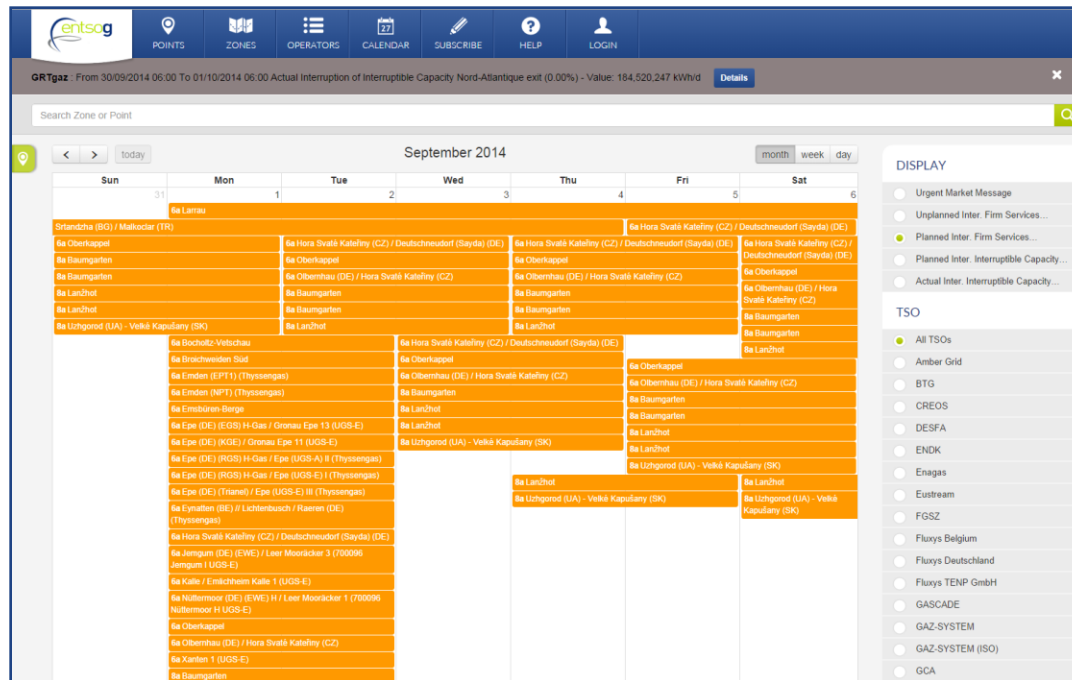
entsog

POINTS ZONES OPERATORS CALENDAR SUBSCRIBE HELP LOGIN

GRTgaz : From 30/09/2014 06:00 To 01/10/2014 06:00 Actual Interruption of Interruptible Capacity Nord-Atlantique exit (0.00%) - Value: 184,520,247 kWh/d Details

Search Zone or Point

today

September 2014

month week day

| Sun | Mon | Tue | Wed | Thu | Fri | Sat |
|---|---|---|---|---|---|---|
| 31 | 1 | 2 | 3 | 4 | 5 | 6 |

6a Larrau
Srlandzha (BG) / Malkoclar (TR)
6a Hora Svaté Kateřiny (CZ) / Deutschneudorf (Sayda) (DE)
6a Oberkappel
6a Hora Svaté Kateřiny (CZ) / Deutschneudorf (Sayda) (DE)
6a Hora Svaté Kateřiny (CZ) / Deutschneudorf (Sayda) (DE)
6a Hora Svaté Kateřiny (CZ) / Deutschneudorf (Sayda) (DE)
6a Baumgarten
6a Oberkappel
6a Oberkappel
6a Oberkappel
6a Baumgarten
6a Olbernhau (DE) / Hora Svaté Kateřiny (CZ)
6a Olbernhau (DE) / Hora Svaté Kateřiny (CZ)
6a Olbernhau (DE) / Hora Svaté Kateřiny (CZ)
6a Lanžhot
6a Baumgarten
6a Baumgarten
6a Baumgarten
6a Lanžhot
6a Baumgarten
6a Baumgarten
6a Baumgarten
6a Uzhgorod (UA) - Velké Kapušany (SK)
6a Lanžhot
6a Lanžhot
6a Lanžhot
6a Bocholtz-Vetschau
6a Hora Svaté Kateřiny (CZ) / Deutschneudorf (Sayda) (DE)
6a Broichweiden Süd
6a Oberkappel
6a Oberkappel
6a Emden (EPT1) (Thyssengas)
6a Olbernhau (DE) / Hora Svaté Kateřiny (CZ)
6a Olbernhau (DE) / Hora Svaté Kateřiny (CZ)
6a Emden (NPT) (Thyssengas)
6a Baumgarten
6a Baumgarten
6a Emsbüren-Berge
6a Lanžhot
6a Baumgarten
6a Epe (DE) (EGS) H-Gas / Gronau Epe 13 (UGS-E)
6a Lanžhot
6a Lanžhot
6a Epe (DE) (KGE) / Gronau Epe 11 (UGS-E)
6a Uzhgorod (UA) - Velké Kapušany (SK)
6a Lanžhot
6a Epe (DE) (RGS) H-Gas / Epe (UGS-A) II (Thyssengas)
6a Uzhgorod (UA) - Velké Kapušany (SK)
6a Epe (DE) (RGS) H-Gas / Epe (UGS-E) I (Thyssengas)
6a Epe (DE) (Trianel) / Epe (UGS-E) III (Thyssengas)
6a Lanžhot
6a Lanžhot
6a Eynatten (BE) // Lichtenbusch / Raeren (DE) (Thyssengas)
6a Uzhgorod (UA) - Velké Kapušany (SK)
6a Uzhgorod (UA) - Velké Kapušany (SK)
6a Hora Svaté Kateřiny (CZ) / Deutschneudorf (Sayda) (DE)
6a Jemgum (DE) (EWE) / Leer Moorácker 3 (700096 Jemgum I UGS-E)
6a Kalle / Emlichheim Kalle 1 (UGS-E)
6a Nüttermoor (DE) (EWE) H / Leer Moorácker 1 (700096 Nüttermoor H UGS-E)
6a Oberkappel
6a Olbernhau (DE) / Hora Svaté Kateřiny (CZ)
6a Xanten 1 (UGS-E)
6a Baumgarten

DISPLAY
Urgent Market Message
Unplanned Inter. Firm Services...
Planned Inter. Firm Services...
Planned Inter. Interruptible Capacity...
Actual Inter. Interruptible Capacity...

TSO
All TSOs
Amber Grid
BTG
CREOS
DESFA
ENDK
Enagas
Eustream
FGSZ
Fluxys Belgium
Fluxys Deutschland
Fluxys TENP GmbH
GASCADE
GAZ-SYSTEM
GAZ-SYSTEM (ISO)
GCA